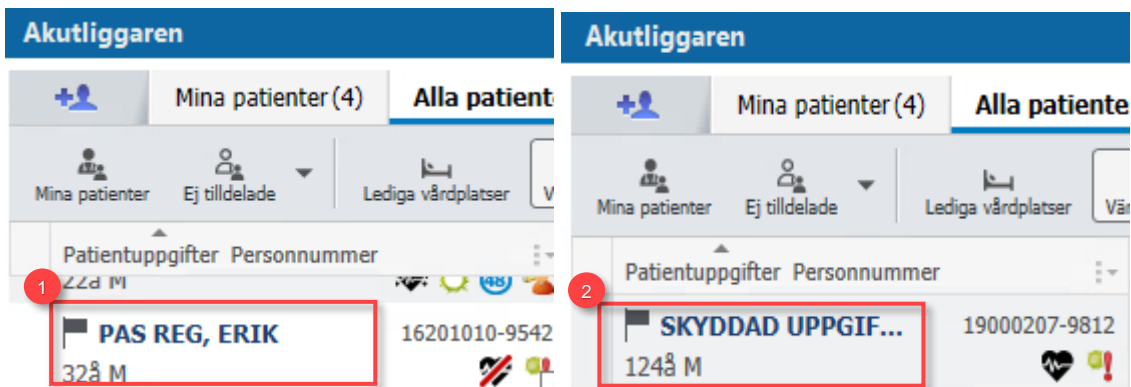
Akutliggaren

Mina patienter (4)
Alla patient

Mina patienter
Ej tilldelade
Lediga vårdplatser

Patientuppgifter Personnummer

22å M

1

PAS REG, ERIK
16201010-9542
32å M

Akutliggaren

Mina patienter (4)
Alla patiente

Mina patienter
Ej tilldelade
Lediga vårdplatser
Vär

Patientuppgifter Personnummer

2

SKYDDAD UPPGIF...
19000207-9812
124å M